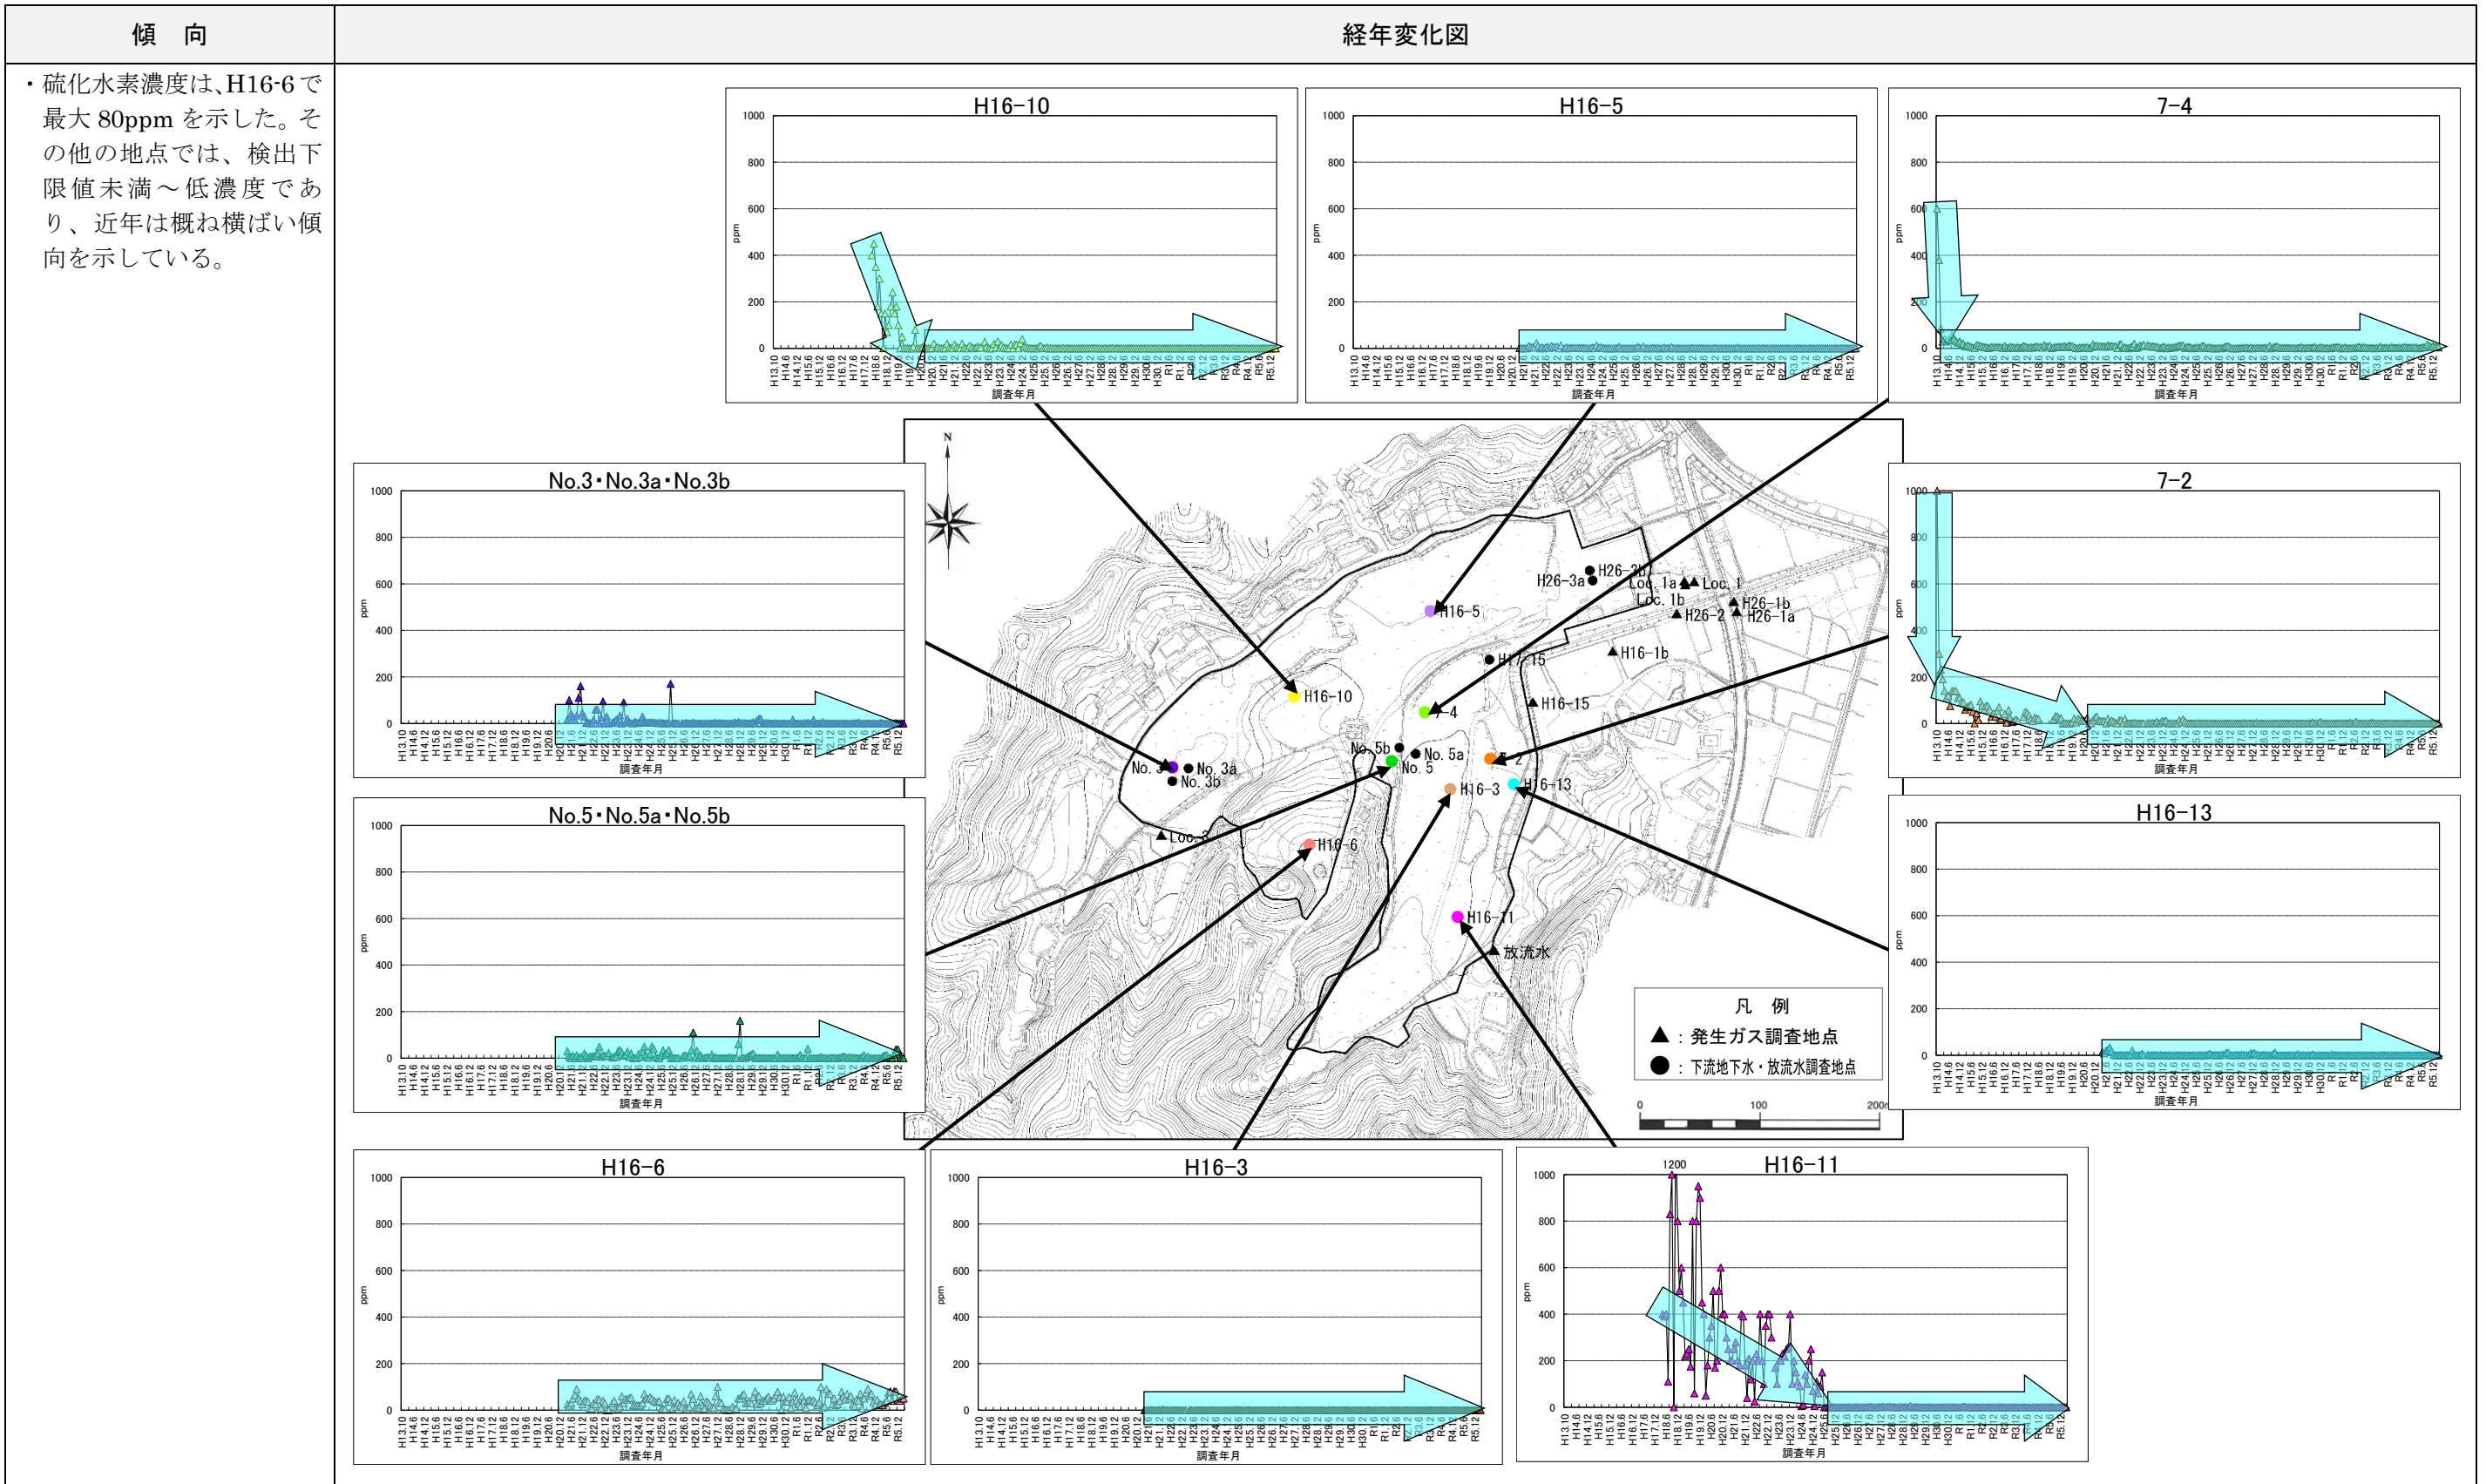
| 傾　向 | 経年変化図 |
|---|---|
| ・硫化水素濃度は、H16-6で最大80ppmを示した。その他の地点では、検出下限値未満～低濃度であり、近年は概ね横ばい傾向を示している。 | |

H16-10
1000
800
600
400
200
0
ppm
調査年月

H16-5
1000
800
600
400
200
0
ppm
調査年月

7-4
1000
800
600
400
200
0
ppm
調査年月

No.3・No.3a・No.3b
1000
800
600
400
200
0
ppm
調査年月

7-2
1000
800
600
400
200
0
ppm
調査年月

No.5・No.5a・No.5b
1000
800
600
400
200
0
ppm
調査年月

H16-13
1000
800
600
400
200
0
ppm
調査年月

H16-6
1000
800
600
400
200
0
ppm
調査年月

H16-3
1000
800
600
400
200
0
ppm
調査年月

H16-11
1200
1000
800
600
400
200
0
ppm
調査年月

N
H26-3b
H26-3a
Loc. 1a
Loc. 1
Loc. 1b
H26-1b
H26-2
H26-1a
H16-5
H16-15
H16-1b
H16-10
H16-15
7-4
No. 5b
No. 5a
7-2
No. 3
No. 3a
No. 3b
No. 5
H16-13
H16-3
Loc. 3
H16-6
H16-11
放流水

凡　例
▲：発生ガス調査地点
●：下流地下水・放流水調査地点
0
100
200m